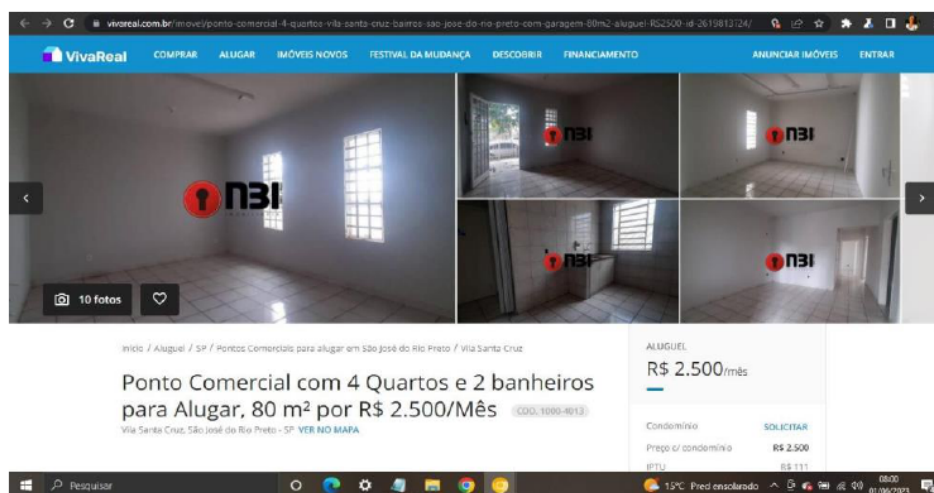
vivareal.com.br/imovel/ponto-comercial-4-quartos-vila-santa-cruz-bairros-sao-jose-do-rio-preto-com-garagem-80m2-aluguel-RS2500-id-2619813724/

VivaReal COMPRAR ALUGAR IMÓVEIS NOVOS FESTIVAL DA MUDANÇA DESCOBRIR FINANCIAMENTO ANUNCIAR IMÓVEIS ENTRAR

NBI

NBI

NBI

NBI

NBI

10 fotos

Início / Aluguel / SP / Pontos Comerciais para alugar em São José do Rio Preto / Vila Santa Cruz

Ponto Comercial com 4 Quartos e 2 banheiros para Alugar, 80 m² por R$ 2.500/Mês

CÓD. 1000-4013

Vila Santa Cruz, São José do Rio Preto - SP VER NO MAPA

ALUGUEL

R$ 2.500/mês

Condomínio SOLICITAR

Preço c/ condomínio R$ 2.500

IPTU R$ 111

Pesquisar

15°C Pred ensolarado 08:00 01/06/2023